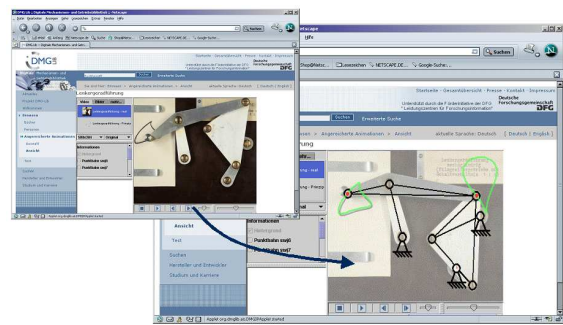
DMG-Lib | Digitale Mechanismen- und Getriebebibliothek | Netscape

Datei Bearbeiten Ansicht Gehe Lesezeichen Extras Fenster Hilfe

Suchen

Startseite Gesamtübersicht Presse Kontakt Impressum

Unterstützt durch die F Initiativen der DFG "Leistungszentren für Forschungsinformation"

Deutsche Forschungsgemeinschaft DFG

DMG Lib

Suchen Erweiterte Suche

Angereicherte Animationen | Ansicht | aktuelle Sprache: Deutsch | [ Deutsch | Englisch ]

Lenkergeradführung

Ansicht

Text

Suchen

Hersteller und Entwickler

Studium und Karriere

Informationen

Punktbahn zeigen

Punktbahn zeigen

Lesezeichen NETSCAPE.DE Google-Suche

Applet org.dmglib.ax.DMGlibApplet started